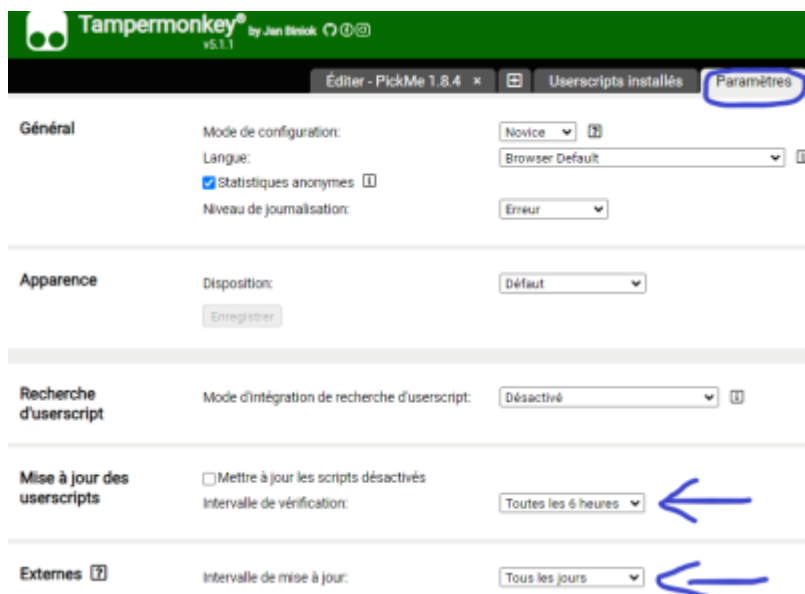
Tampermonkey® by Jan Biniok
v5.1.1

Éditer - PickMe 1.8.4 ×
Userscripts installés
Paramètres

Général
Mode de configuration: Novice [?]
Langue: Browser Default
Statistiques anonymes
Niveau de journalisation: Erreur

Apparence
Disposition: Défaut
Enregistrer

Recherche d'userscript
Mode d'intégration de recherche d'userscript: Désactivé

Mise à jour des userscripts
Mettre à jour les scripts désactivés
Intervalle de vérification: Toutes les 6 heures

Externes [?]
Intervalle de mise à jour: Tous les jours